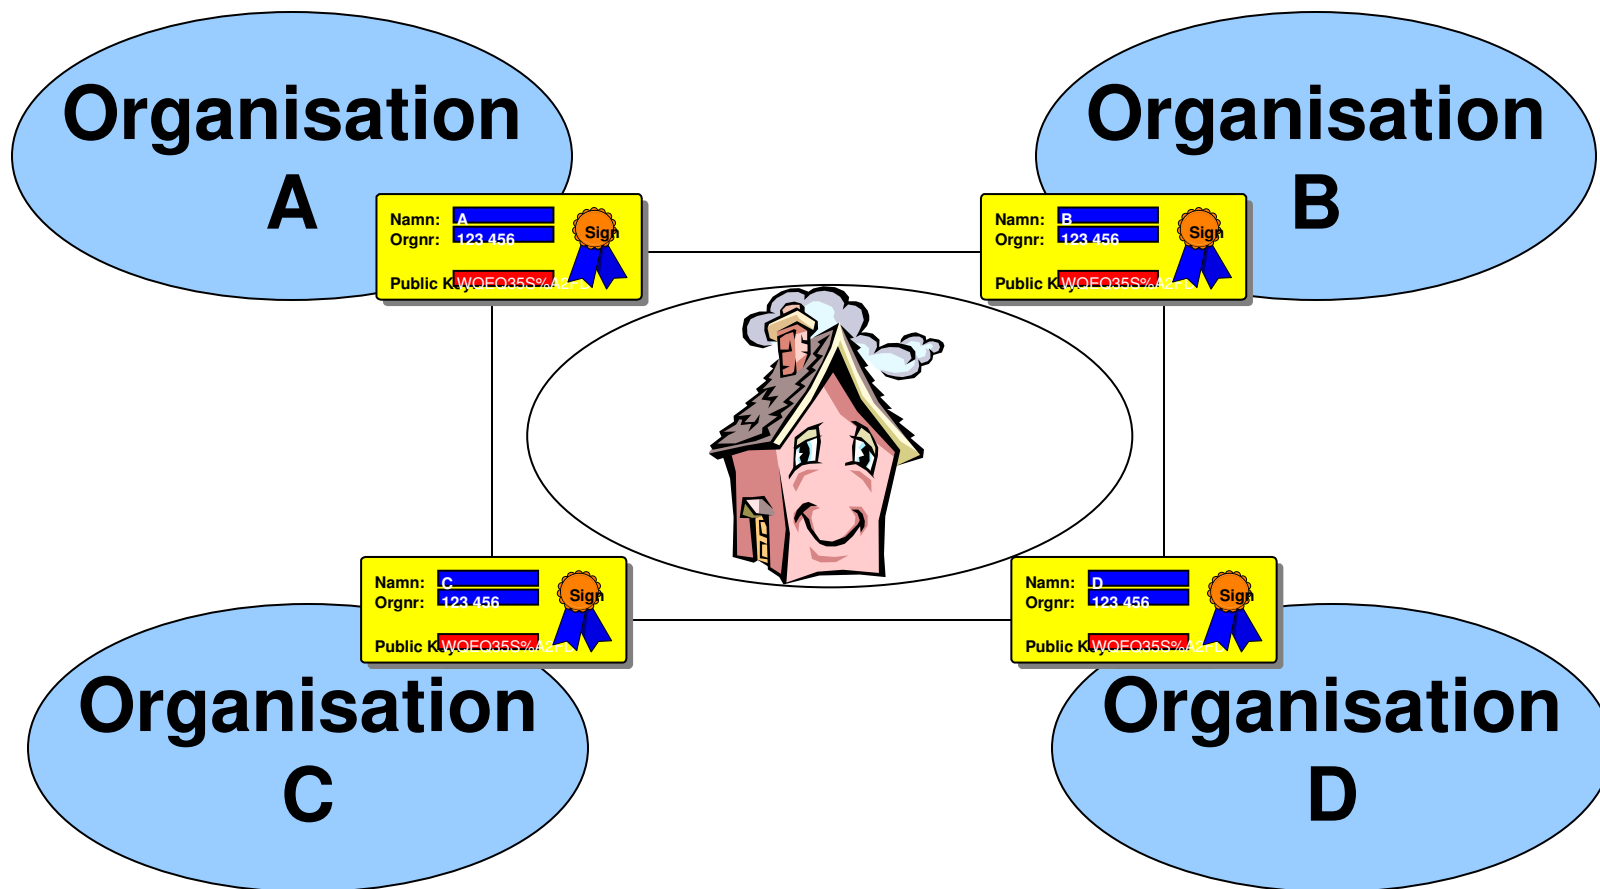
Organisation
A

Namn: A
Orgnr: 123 456
Sign
Public K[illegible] WQEQ35S%A2-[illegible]

Organisation
B

Namn: B
Orgnr: 123 456
Sign
Public K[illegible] WQEQ35S%A2-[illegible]

Namn: C
Orgnr: 123 456
Sign
Public K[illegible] WQEQ35S%A2F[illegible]

Organisation
C

Namn: D
Orgnr: 123 456
Sign
Public K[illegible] WQEQ35S%A2F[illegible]

Organisation
D